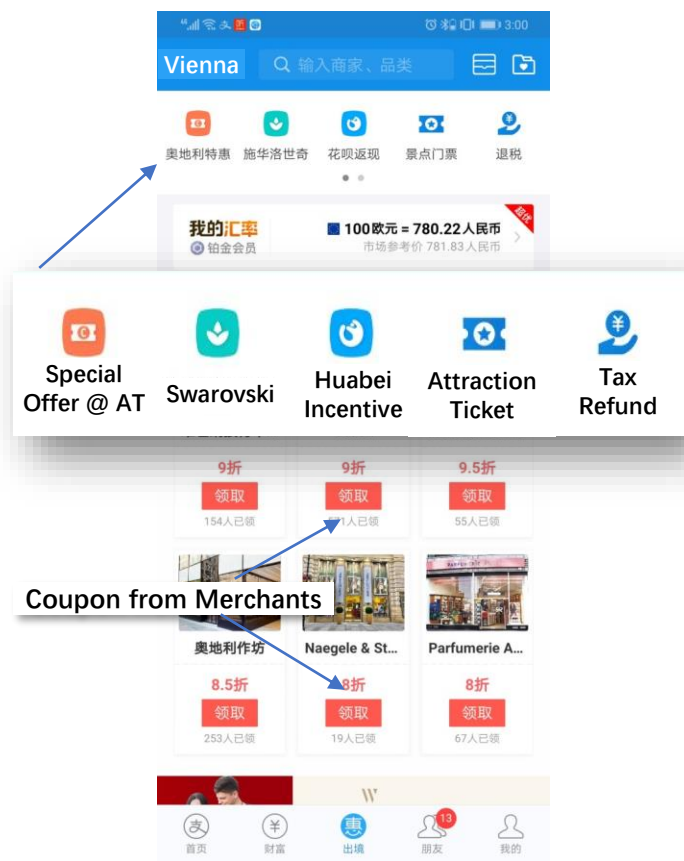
3:00

Vienna 输入商家、品类

奥地利特惠 施华洛世奇 花呗返现 景点门票 退税

我的汇率
铂金会员
100欧元 = 780.22人民币
市场参考价 781.83人民币
超优

Special Offer @ AT
Swarovski
Huabei Incentive
Attraction Ticket
Tax Refund

9折
领取
154人已领

9折
领取
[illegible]1人已领

9.5折
领取
55人已领

Coupon from Merchants

奥地利作坊
8.5折
领取
253人已领

Naegele & St...
8折
领取
19人已领

Parfumerie A...
8折
领取
67人已领

W

首页 财富 出境 朋友 13 我的